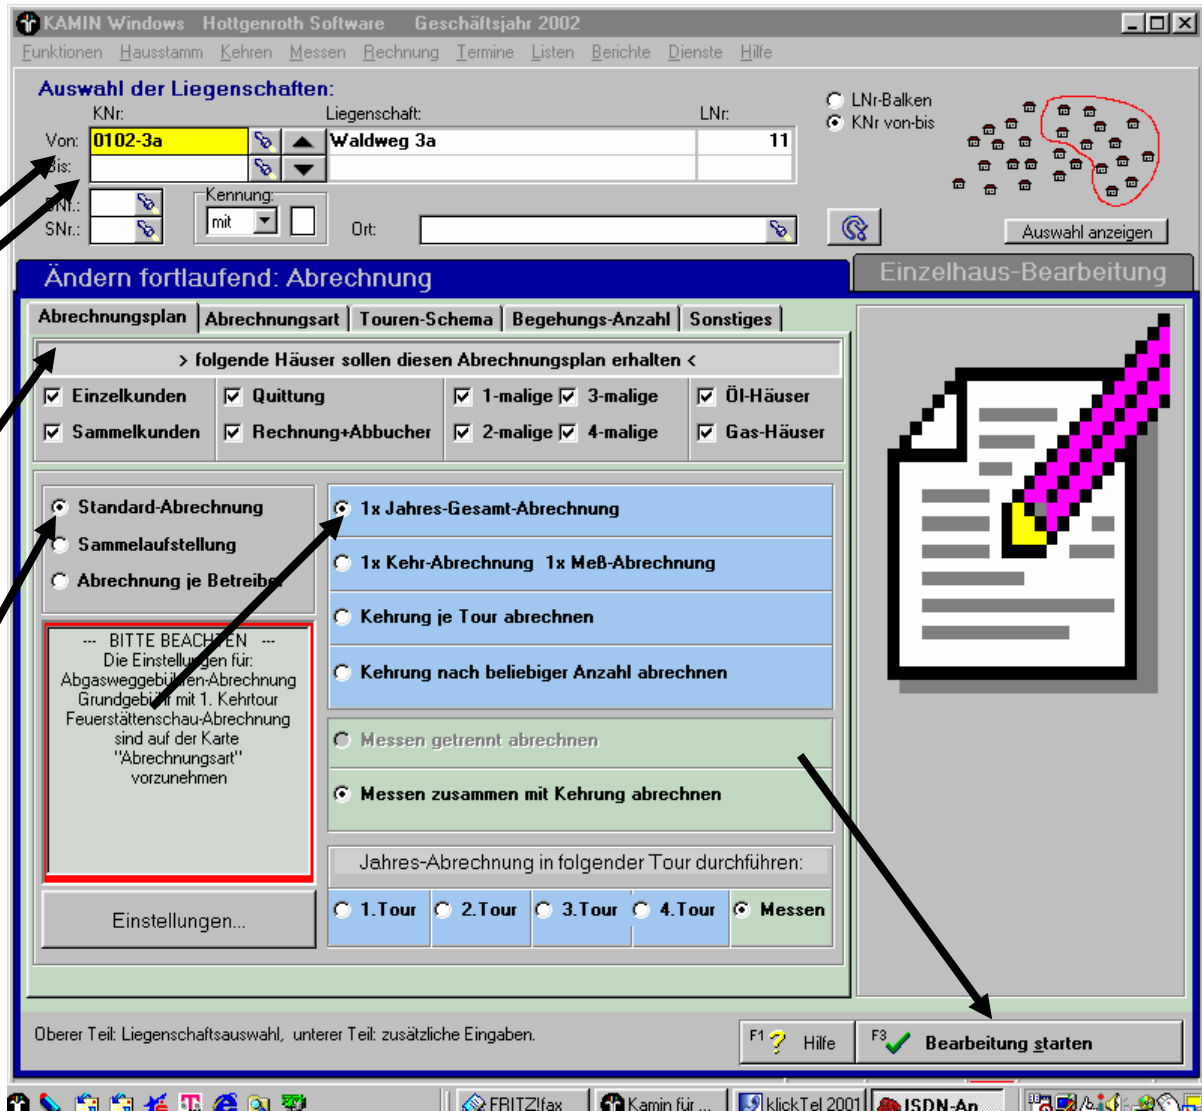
KAMIN Windows Hottgenroth Software Geschäftsjahr 2002

Funktionen Hausstamm Kehren Messen Rechnung Termine Listen Berichte Dienste Hilfe

Auswahl der Liegenschaften:

KNr: Liegenschaft: LNr:

Von: 0102-3a Waldweg 3a 11

Bis:

BNr.: Kennung: mit

SNr.: Ort:

LNr-Balken
KNr von-bis

Auswahl anzeigen

Ändern fortlaufend: Abrechnung

Einzelhaus-Bearbeitung

Abrechnungsplan | Abrechnungsart | Touren-Schema | Begehungs-Anzahl | Sonstiges

> folgende Häuser sollen diesen Abrechnungsplan erhalten <

Einzelkunden Quittung 1-malige 3-malige Öl-Häuser

Sammelkunden Rechnung+Abbucher 2-malige 4-malige Gas-Häuser

Standard-Abrechnung
Sammelaufstellung
Abrechnung je Betreiber

1x Jahres-Gesamt-Abrechnung
1x Kehr-Abrechnung 1x Meß-Abrechnung
Kehrung je Tour abrechnen
Kehrung nach beliebiger Anzahl abrechnen

--- BITTE BEACHTEN ---
Die Einstellungen für:
Abgasweggebühren-Abrechnung
Grundgebühr mit 1. Kehrtour
Feuerstättenschau-Abrechnung
sind auf der Karte
"Abrechnungsart"
vorzunehmen

Messen getrennt abrechnen
Messen zusammen mit Kehrung abrechnen

Jahres-Abrechnung in folgender Tour durchführen:

1.Tour 2.Tour 3.Tour 4.Tour Messen

Einstellungen...

Oberer Teil: Liegenschaftsauswahl, unterer Teil: zusätzliche Eingaben.

F1 Hilfe

F3 Bearbeitung starten

FRITZ!fax Kamin für ... klickTel 2001 ISDN-An